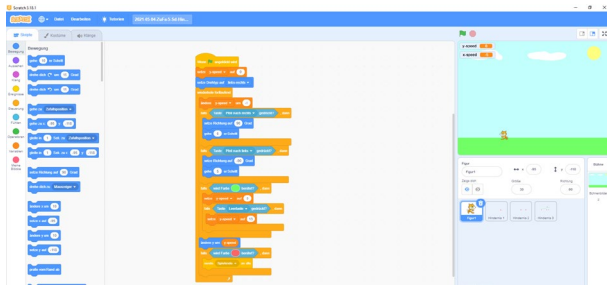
Scratch 3.18.1

SCRATCH Datei Bearbeiten Tutorials 2021 01 04 Zuf a 3 Sch We...

Skripte Kostüme Klänge

Bewegung

Bewegung
Aussehen
Klang
Ereignisse
Steuerung
Fühlen
Operatoren
Variablen
Meine Blöcke

gehe 10 er Schritt
drehe dich um 15 Grad
drehe dich um 15 Grad
gehe zu Zufallsposition
gehe zu x: 0 y: 0
gleite in 1 Sek. zu Zufallsposition
gleite in 1 Sek. zu x: 0 y: 0
setze Richtung auf 90 Grad
drehe dich zu Mauszeiger
ändere x um 10
setze x auf 0
ändere y um 10
setze y auf 0
pralle vom Rand ab

Wenn angeklickt wird
setze y-speed auf 0
setze Drehtyp auf links-rechts
wiederhole fortlaufend
ändere y-speed um -1
falls Taste Pfeil nach oben gedrückt? dann
setze Richtung auf 90 Grad
gehe 5 er Schritt
falls Taste Pfeil nach links gedrückt? dann
setze Richtung auf -90 Grad
gehe 5 er Schritt
falls wird Farbe berührt? dann
setze y-speed auf 0
falls Taste Leertaste gedrückt? dann
setze y-speed auf 15
ändere y um y-speed
falls wird Farbe berührt? dann
ändere Speed um 1

y-speed
x-speed

Figur Figur1 x 20 y -110
Zeige dich Größe 50 Richtung 90
Figur1 Hindernis1 Hindernis2 Hindernis3
Bühne
Bühnenbilder